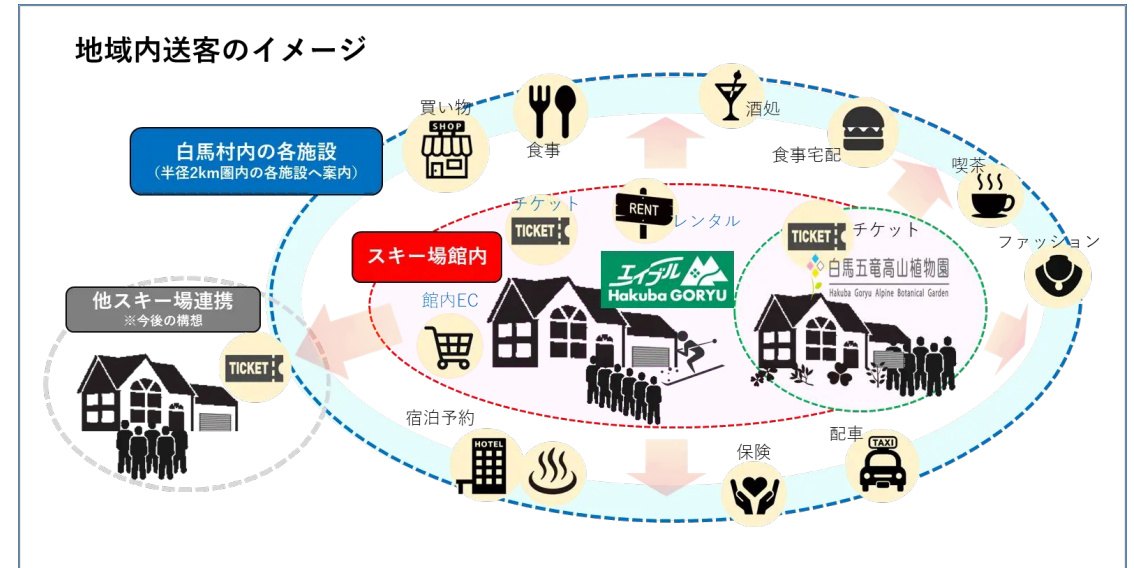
地域内送客のイメージ

白馬村内の各施設
(半径2km圏内の各施設へ案内)

買い物
SHOP
食事
酒処
食事宅配
喫茶
ファッション

スキー場館内
チケット
TICKET
RENT
レンタル
エイブル
Hakuba GORYU
TICKET
チケット
白馬五竜高山植物園
Hakuba Goryu Alpine Botanical Garden
館内EC

他スキー場連携
※今後の構想
TICKET

宿泊予約
HOTEL
保険
配車
TAXI